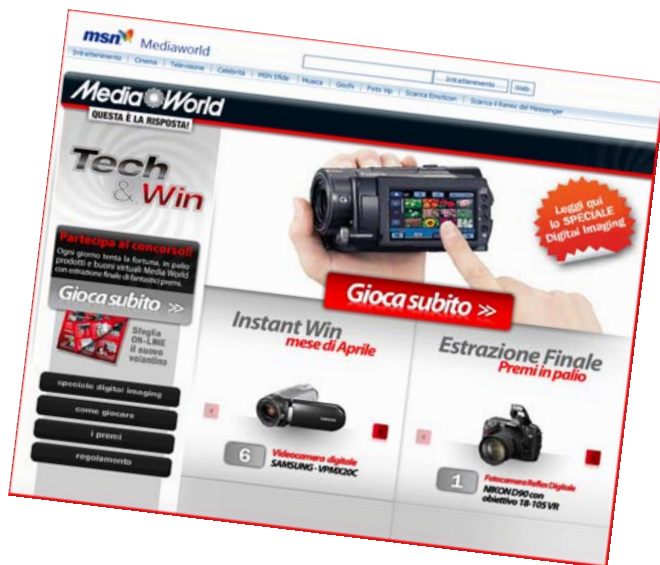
msn Mediaworld

Intrattenimento | Cinema | Televisione | Celebrità | MSN Sfide | Musica | Giochi | Foto Vip | Scarica Emoticon | Scarica il Remix del Messenger

Intrattenimento | Web

Media World
QUESTA È LA RISPOSTA!

Tech & Win

Partecipa al concorso!
Ogni giorno tenta la fortuna, in palio prodotti e buoni virtuali Media World con estrazione finale di fantastici premi.

Gioca subito »

Sfoglia ON-LINE il nuovo volantino

speciale digital imaging

come giocare

i premi

regolamento

Leggi qui lo SPECIALE Digital Imaging

Gioca subito »

Instant Win
mese di Aprile

6 Videocamera digitale SAMSUNG - VPMX20C

Estrazione Finale
Premi in palio

1 Fotocamera Reflex Digitale NIKON D90 con obiettivo 18-105 VR